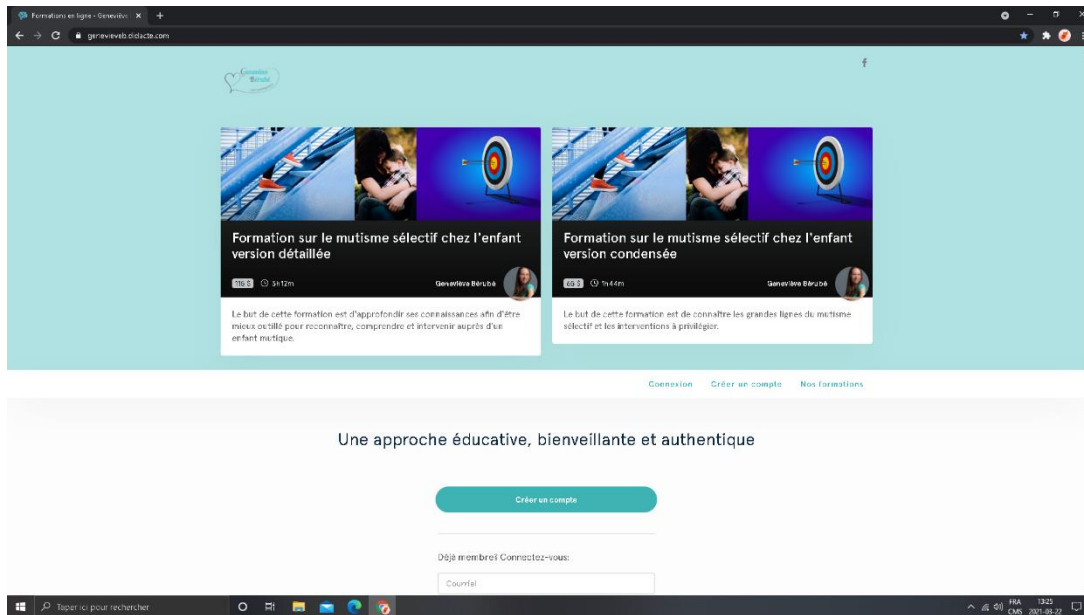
Formations en ligne - Geneviève ×

genevieveb.didacte.com

Geneviève Bérubé

f

Formation sur le mutisme sélectif chez l'enfant version détaillée

115 $ 3h12m Geneviève Bérubé

Le but de cette formation est d'approfondir ses connaissances afin d'être mieux outillé pour reconnaître, comprendre et intervenir auprès d'un enfant mutique.

Formation sur le mutisme sélectif chez l'enfant version condensée

65 $ 1h44m Geneviève Bérubé

Le but de cette formation est de connaître les grandes lignes du mutisme sélectif et les interventions à privilégier.

Connexion Créer un compte Nos formations

Une approche éducative, bienveillante et authentique

Créer un compte

Déjà membre? Connectez-vous:

Courriel

Taper ici pour rechercher

FRA CMS 13:25 2021-03-22